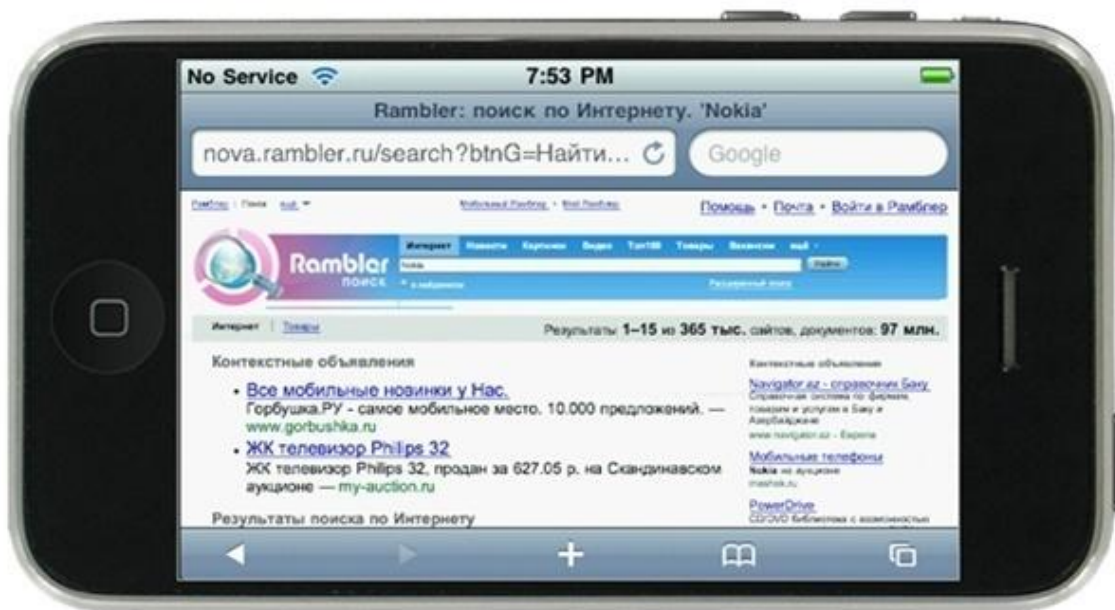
No Service 7:53 PM

Rambler: поиск по Интернету. 'Nokia'

nova.rambler.ru/search?btnG=Найти...

Google

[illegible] · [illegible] · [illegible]

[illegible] · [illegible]

Помощь · Почта · Войти в Рамблер

Rambler поиск

Интернет Новости Картинки Видео Топ100 Товары Вакансии ещё

nokia

Найти

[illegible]

Расширенный поиск

Интернет | Товары

Результаты 1–15 из 365 тыс. сайтов, документов: 97 млн.

Контекстные объявления

• Все мобильные новинки у Нас.
Горбушка.РУ - самое мобильное место. 10.000 предложений. — www.gorbushka.ru

• ЖК телевизор Philips 32
ЖК телевизор Philips 32, продан за 627.05 р. на Скандинавском аукционе — my-auction.ru

Результаты поиска по Интернету

Контекстные объявления

Navigator.az - справочник Баку
Справочная система по фирмам, товарам и услугам в Баку и Азербайджане
www.navigator.az - Еврола

Мобильные телефоны
Nokia на аукционе
mashok.ru

PowerDrive
СD/DVD библиотека с возможностью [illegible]